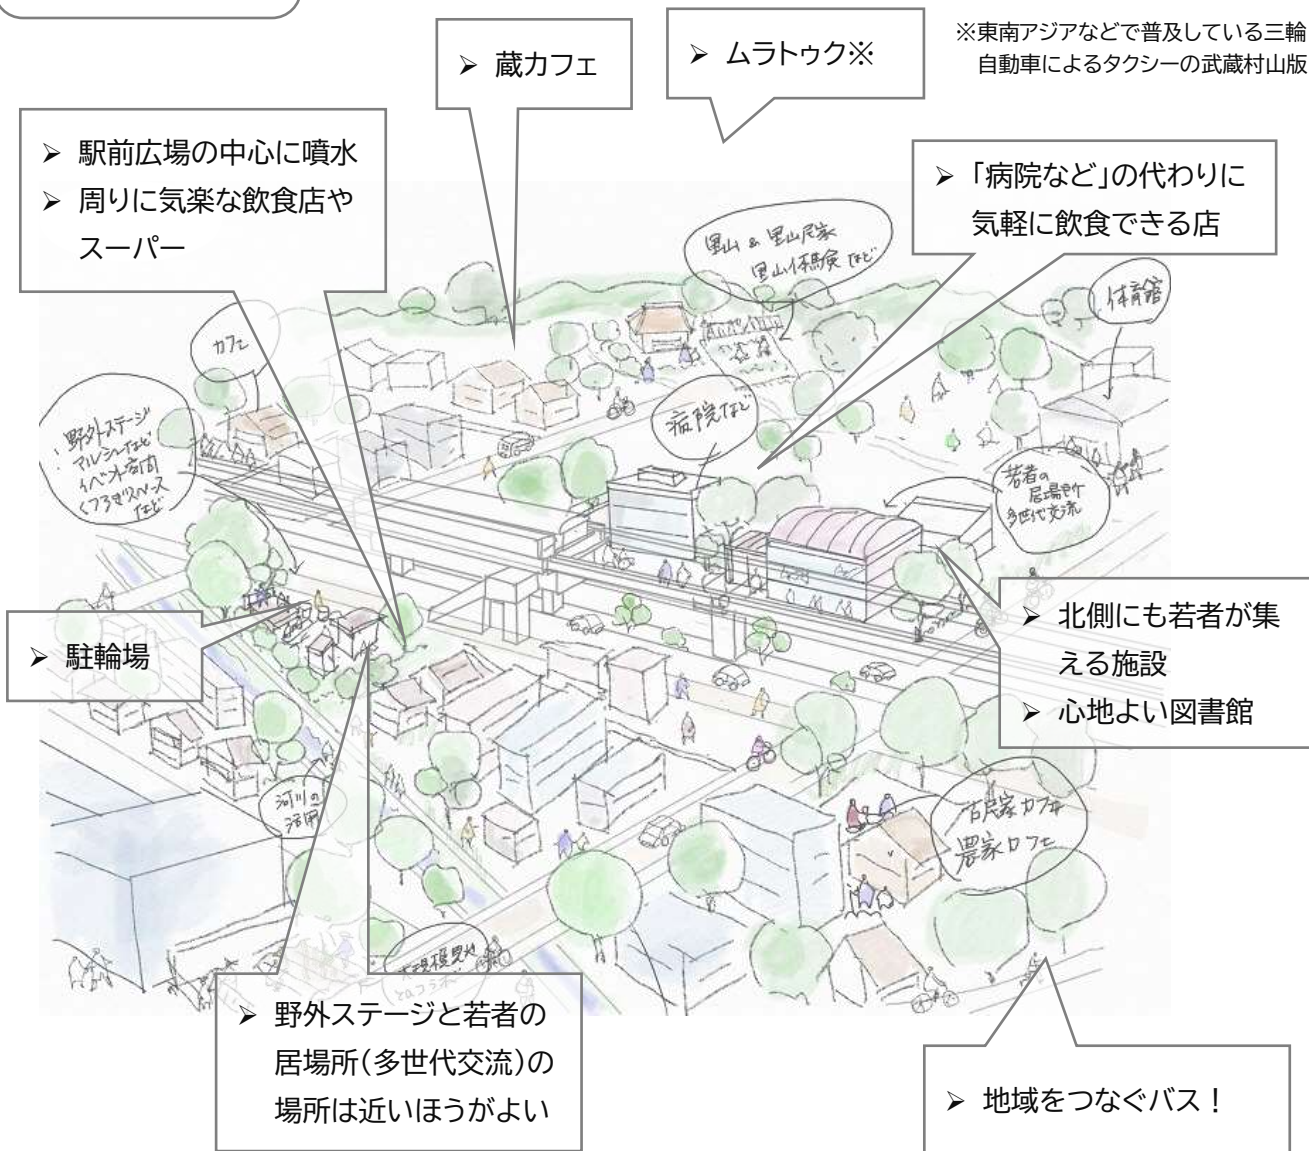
➢ 蔵カフェ

➢ ムラトゥク※

※東南アジアなどで普及している三輪自動車によるタクシーの武蔵村山版

➢ 駅前広場の中心に噴水
➢ 周りに気楽な飲食店やスーパー

➢ 「病院など」の代わりに気軽に飲食できる店

里山 & 里山民家 里山体験 など

体育館

カフェ

・野外ステージ ・アルシェなど イベント・寄館 くつろぎスペース など

病院など

若者の居場所や多世代交流

➢ 駐輪場

➢ 北側にも若者が集える施設
➢ 心地よい図書館

河川の活用

古民家カフェ 農家カフェ

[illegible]

➢ 野外ステージと若者の居場所(多世代交流)の場所は近いほうがよい

➢ 地域をつなぐバス！